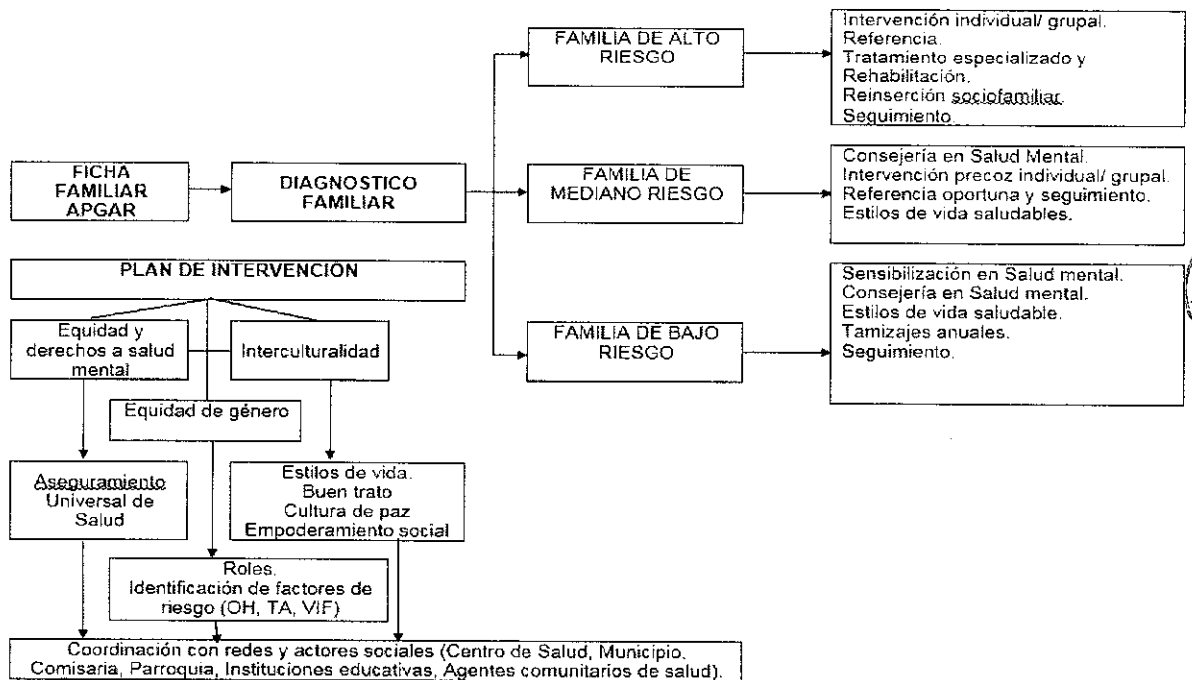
FICHA FAMILIAR APGAR

DIAGNOSTICO FAMILIAR

FAMILIA DE ALTO RIESGO

Intervención individual/ grupal.
Referencia.
Tratamiento especializado y Rehabilitación.
Reinserción sociofamiliar.
Seguimiento.

FAMILIA DE MEDIANO RIESGO

Consejería en Salud Mental.
Intervención precoz individual/ grupal.
Referencia oportuna y seguimiento.
Estilos de vida saludables.

FAMILIA DE BAJO RIESGO

Sensibilización en Salud mental.
Consejería en Salud mental.
Estilos de vida saludable.
Tamizajes anuales.
Seguimiento.

PLAN DE INTERVENCION

Equidad y derechos a salud mental

Interculturalidad

Equidad de género

Aseguramiento Universal de Salud

Estilos de vida.
Buen trato
Cultura de paz
Empoderamiento social

Roles.
Identificación de factores de riesgo (OH, TA, VIF)

Coordinación con redes y actores sociales (Centro de Salud, Municipio. Comisaria, Parroquia, Instituciones educativas, Agentes comunitarios de salud).